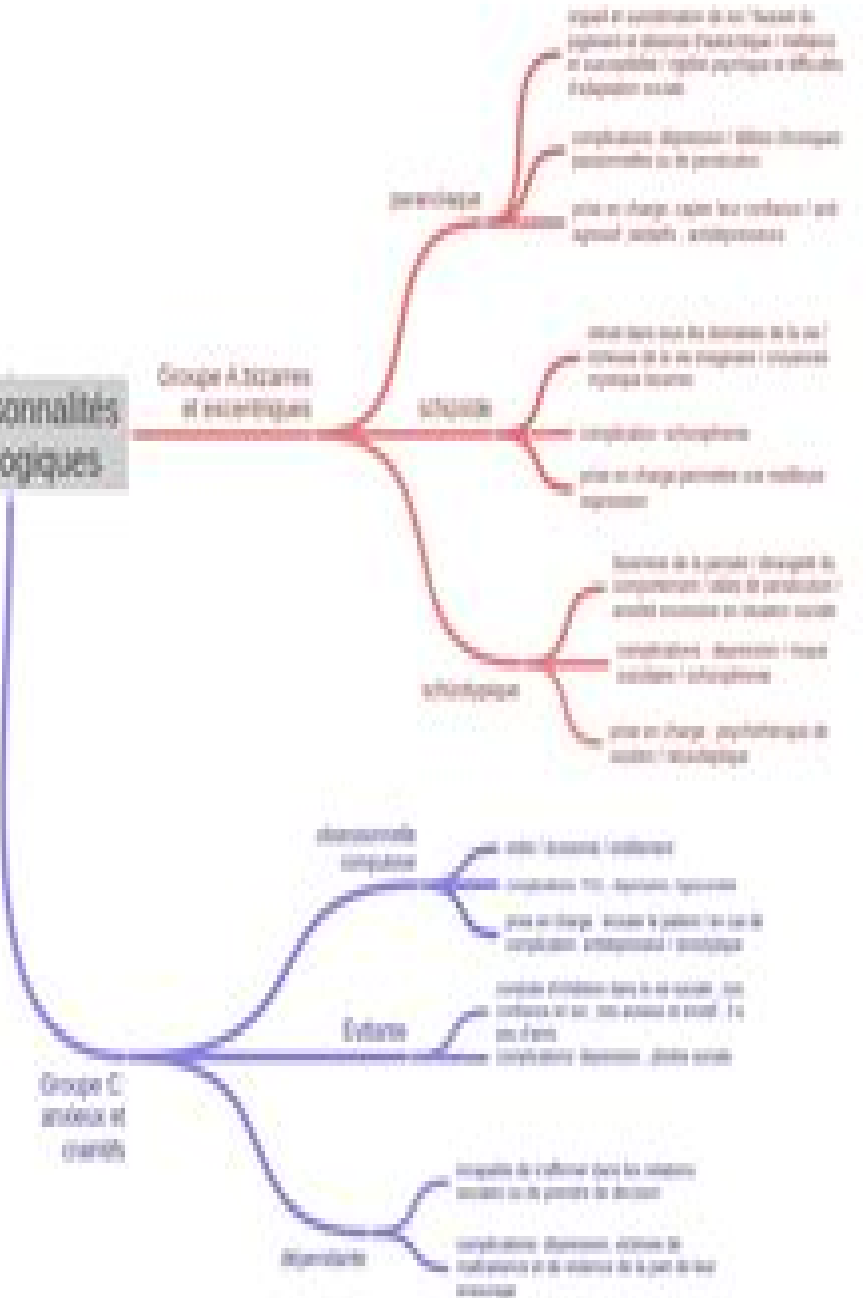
sonnalités
logiques

Groupe A bizarres et excentriques

paranoïaque

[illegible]

complications : dépression / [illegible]

prise en charge : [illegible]

schizoïde

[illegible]

complication : schizophrénie

prise en charge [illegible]

schizotypique

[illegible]

complications : dépression / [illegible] / schizophrénie

prise en charge : psychothérapie de soutien / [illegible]

Groupe C anxieux et craintifs

obsessionnelle compulsive

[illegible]

complications : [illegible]

prise en charge : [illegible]

Évitante

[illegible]

complications : dépression , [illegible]

dépendante

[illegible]

complications : dépression, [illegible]